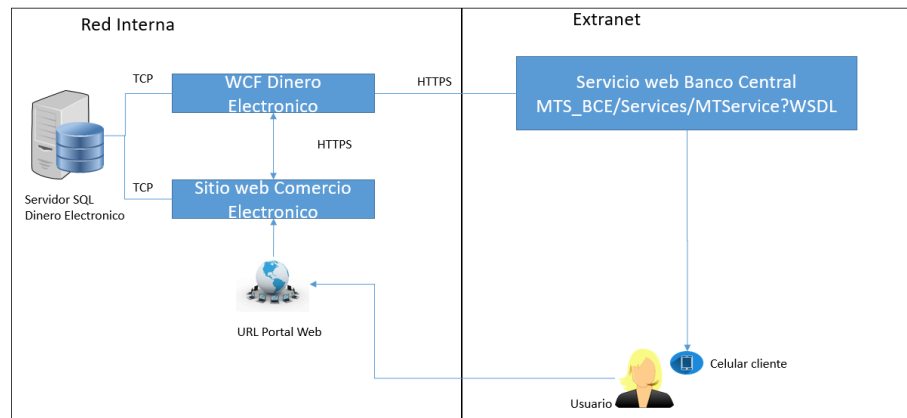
Red Interna

Extranet

TCP

WCF Dinero Electronico

HTTPS

Servicio web Banco Central MTS_BCE/Services/MTService?WSDL

HTTPS

TCP

Sitio web Comercio Electronico

Servidor SQL Dinero Electronico

URL Portal Web

Celular cliente

Usuario